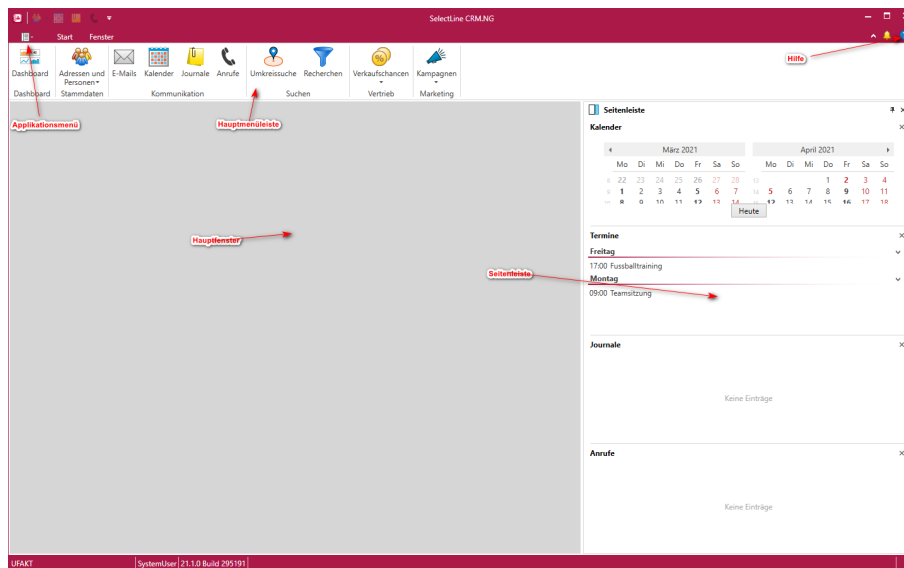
SelectLine CRM.NG

Start Fenster

Hilfe

Dashboard
Dashboard

Adressen und Personen
Stammdaten

E-Mails Kalender Journale Anrufe
Kommunikation

Umkreissuche Recherchen
Suchen

Verkaufschancen
Vertrieb

Kampagnen
Marketing

Applikationsmenü

Hauptmenüleiste

Hauptfenster

Seitenleiste

Seitenleiste

Kalender

März 2021

| Mo | Di | Mi | Do | Fr | Sa | So |
|---|---|---|---|---|---|---|
| 22 | 23 | 24 | 25 | 26 | 27 | 28 |
| 1 | 2 | 3 | 4 | 5 | 6 | 7 |
| 8 | 9 | 10 | 11 | 12 | 13 | 14 |

April 2021

| Mo | Di | Mi | Do | Fr | Sa | So |
|---|---|---|---|---|---|---|
| | | | 1 | 2 | 3 | 4 |
| 5 | 6 | 7 | 8 | 9 | 10 | 11 |
| 12 | 13 | 14 | 15 | 16 | 17 | 18 |

Heute

Termine
Freitag
17:00 Fussballtraining
Montag
09:00 Teamsitzung

Journale
Keine Einträge

Anrufe
Keine Einträge

UFAKT | SystemUser | 21.1.0 Build 295191